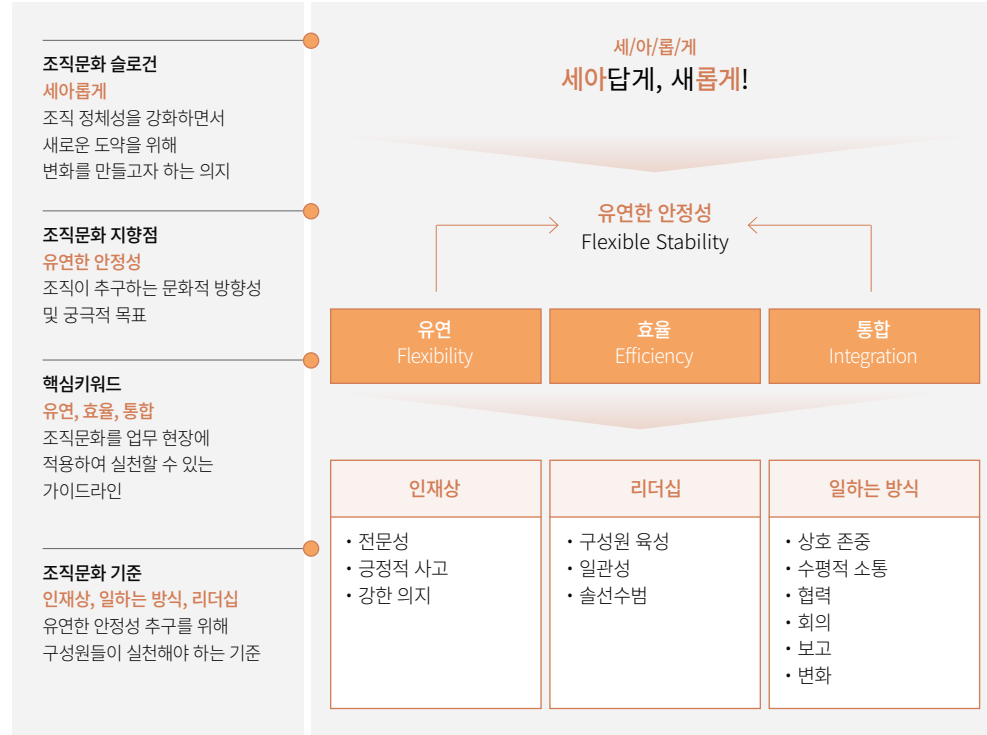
조직문화 슬로건
세아롭게
조직 정체성을 강화하면서
새로운 도약을 위해
변화를 만들고자 하는 의지

조직문화 지향점
유연한 안정성
조직이 추구하는 문화적 방향성
및 궁극적 목표

핵심키워드
유연, 효율, 통합
조직문화를 업무 현장에
적용하여 실천할 수 있는
가이드라인

조직문화 기준
인재상, 일하는 방식, 리더십
유연한 안정성 추구를 위해
구성원들이 실천해야 하는 기준

세/아/롭/게
세아답게, 새롭게!

유연한 안정성
Flexible Stability

유연
Flexibility

효율
Efficiency

통합
Integration

인재상
• 전문성
• 긍정적 사고
• 강한 의지

리더십
• 구성원 육성
• 일관성
• 솔선수범

일하는 방식
• 상호 존중
• 수평적 소통
• 협력
• 회의
• 보고
• 변화